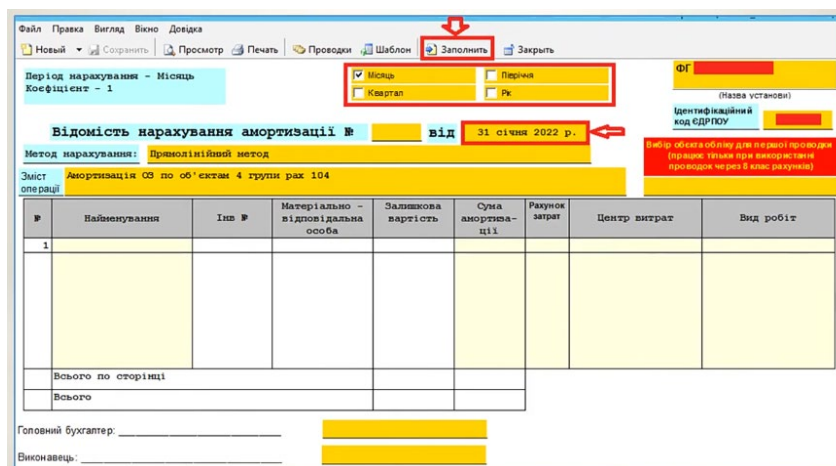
Файл Правка Вигляд Вікно Довідка

Новий Сохранить Просмотр Печать Проводки Шаблон Заполнить Закрыть

Період нарахування - Місяць
Коефіцієнт - 1

Місяць
Квартал
Перiчна
Рк

ФГ

(Назва установи)

Ідентифікаційний код ЄДРПОУ

Відомість нарахування амортизації № від 31 січня 2022 р.

Метод нарахування: Прямолінійний метод

Вибір обєкта обліку для першої проводки (працює тільки при використанні проводок через 8 клас рахунків)

Зміст операції Амортизація ОЗ по об'єктам 4 групи рах 104

| № | Найменування | Інв № | Матеріально - відповідальна особа | Залишкова вартість | Сума амортиза-ції | Рахунок затрат | Центр витрат | Вид робіт |
|---|---|---|---|---|---|---|---|---|
| 1 | | | | | | | | |
| | Всього по сторінці | | | | | | | |
| | Всього | | | | | | | |

Головний бухгалтер: ____________________

Виконавець: ____________________